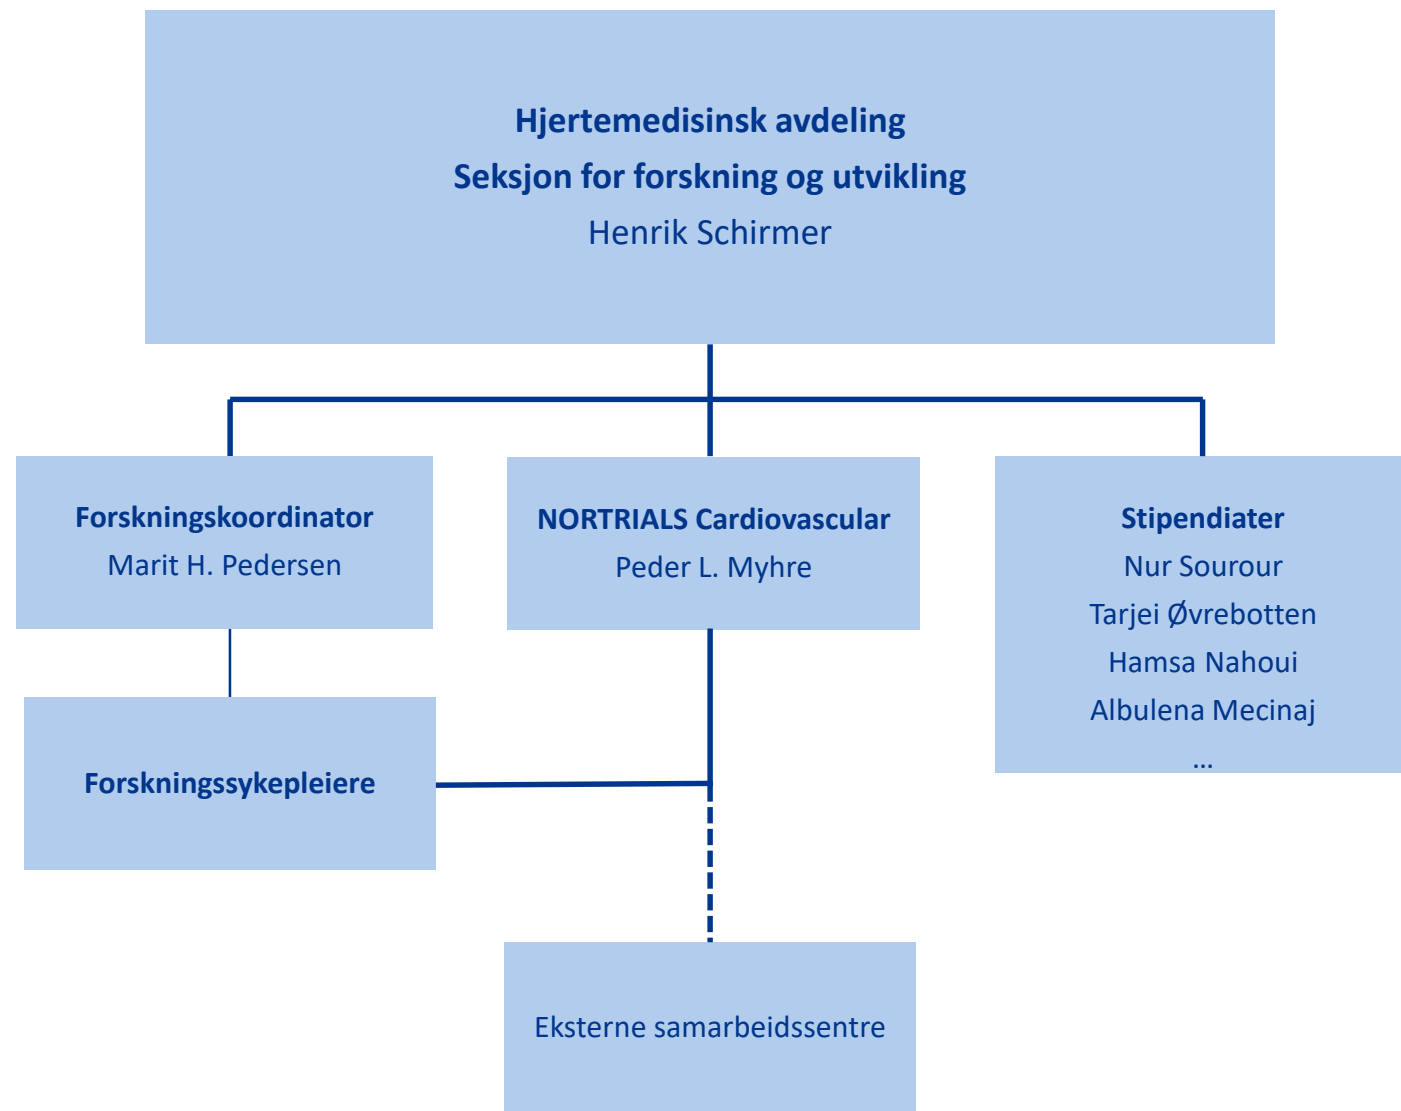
Hjertemedisinsk avdeling
Seksjon for forskning og utvikling
Henrik Schirmer

Forskningskoordinator
Marit H. Pedersen

NORTRIALS Cardiovascular
Peder L. Myhre

Stipendiater
Nur Sourour
Tarjei Øvrebotten
Hamsa Nahoui
Albulena Mecinaj
…

Forskningssykepleiere

Eksterne samarbeidssentre